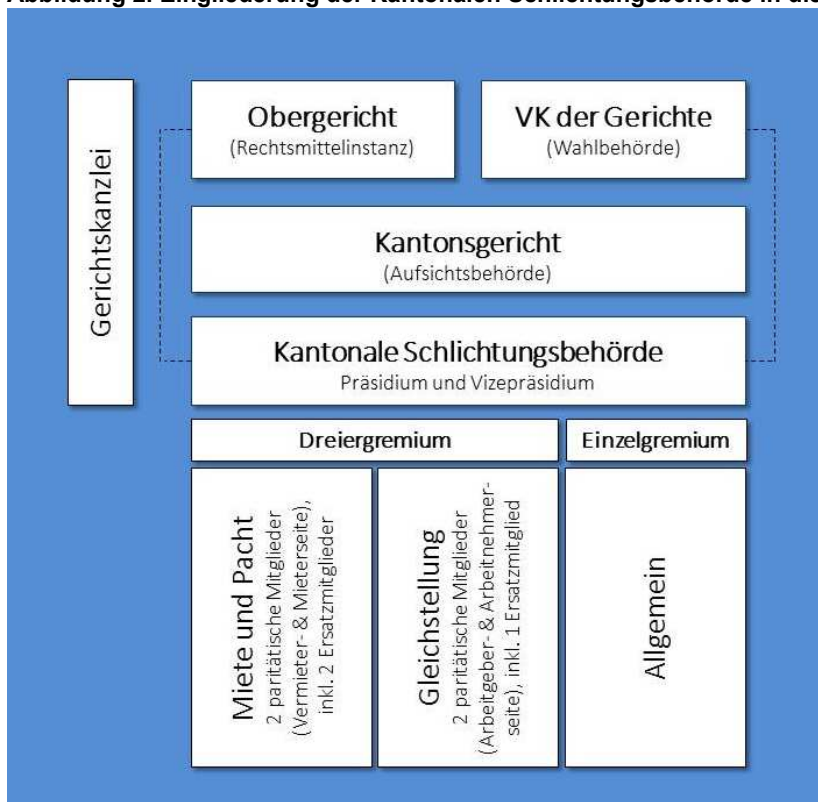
Abbildung 2: Eingliederung der Kantonalen Schlichtungsbehörde in die

Gerichtskanzlei

Obergericht
(Rechtsmittelinstanz)

VK der Gerichte
(Wahlbehörde)

Kantonsgericht
(Aufsichtsbehörde)

Kantonale Schlichtungsbehörde
Präsidium und Vizepräsidium

Dreiergremium

Einzelgremium

Miete und Pacht
2 paritätische Mitglieder (Vermieter- & Mieterseite), inkl. 2 Ersatzmitglieder

Gleichstellung
2 paritätische Mitglieder (Arbeitgeber- & Arbeitnehmerseite), inkl. 1 Ersatzmitglied

Allgemein